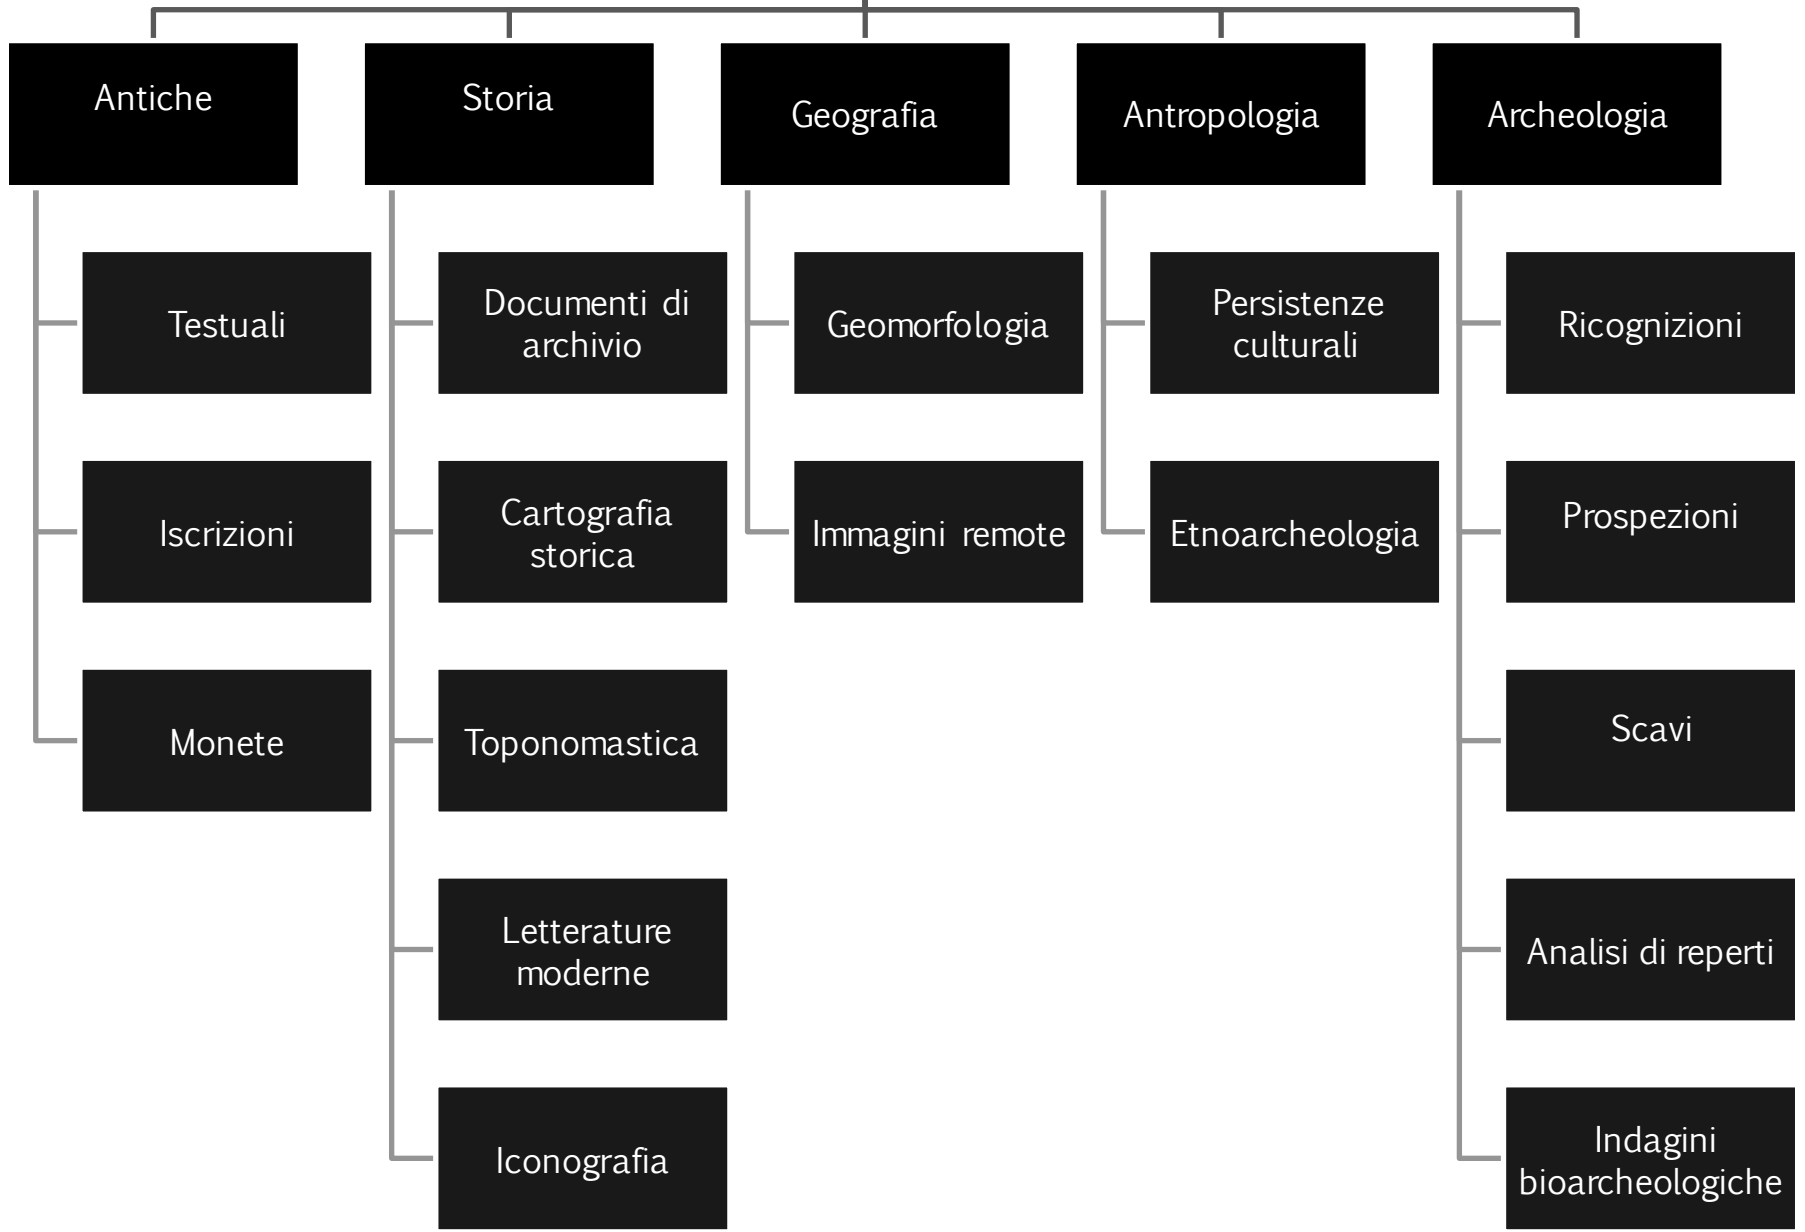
Antiche

Testuali

Iscrizioni

Monete

Storia

Documenti di archivio

Cartografia storica

Toponomastica

Letterature moderne

Iconografia

Geografia

Geomorfologia

Immagini remote

Antropologia

Persistenze culturali

Etnoarcheologia

Archeologia

Ricognizioni

Prospezioni

Scavi

Analisi di reperti

Indagini bioarcheologiche